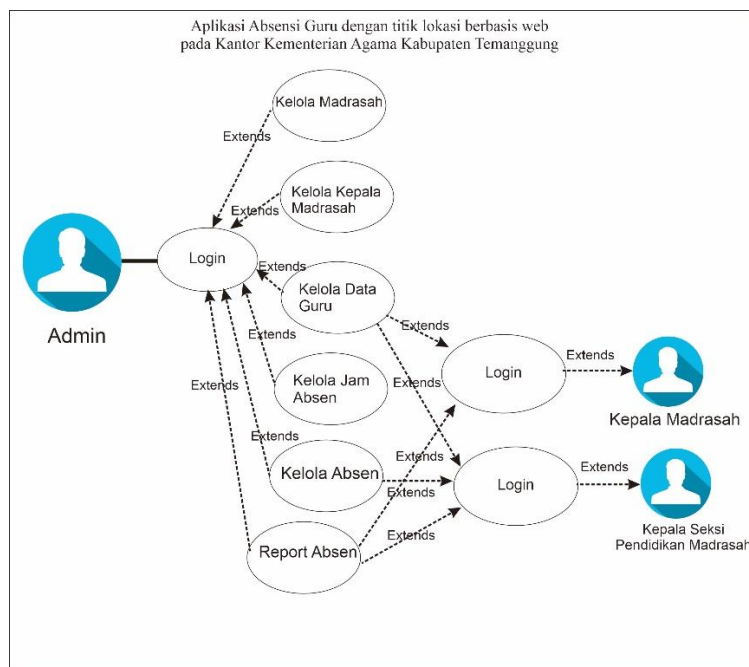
Aplikasi Absensi Guru dengan titik lokasi berbasis web
pada Kantor Kementerian Agama Kabupaten Temanggung

Kelola Madrasah

Extends

Kelola Kepala Madrasah

Extends

Admin

Login

Extends

Kelola Data Guru

Extends

Extends

Extends

Login

Extends

Kepala Madrasah

Extends

Kelola Jam Absen

Extends

Kelola Absen

Extends

Extends

Login

Extends

Kepala Seksi Pendidikan Madrasah

Report Absen

Extends